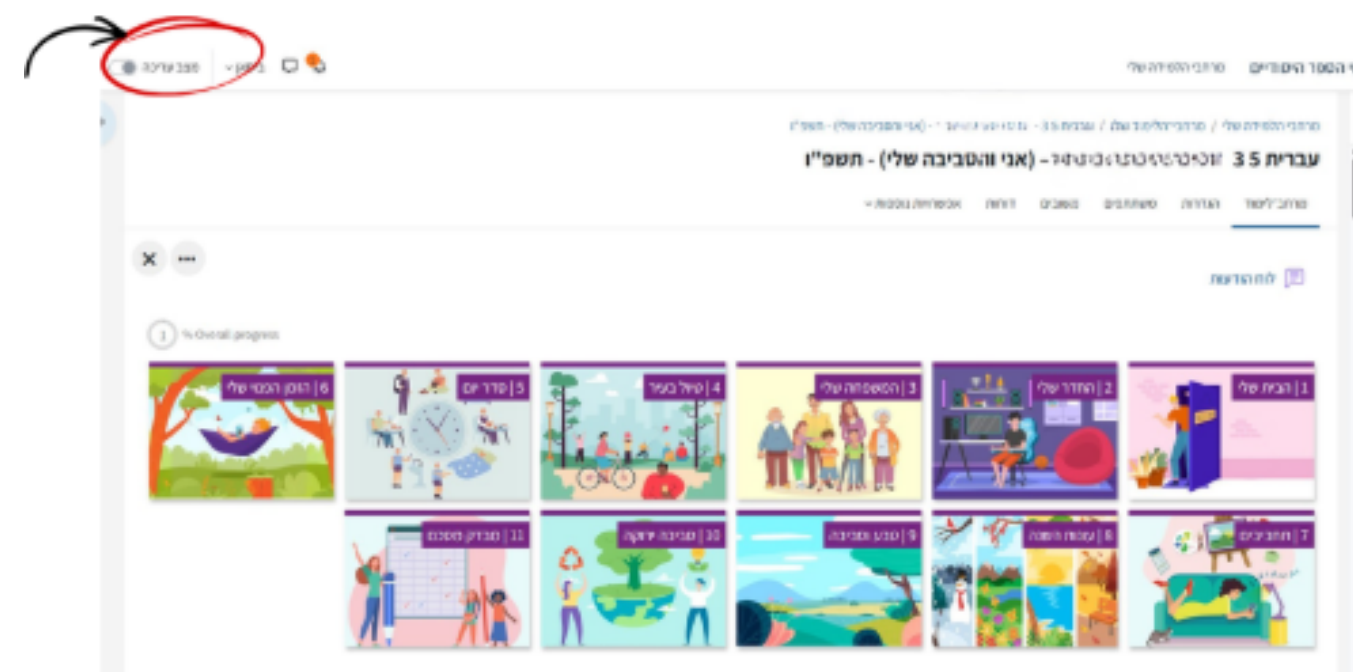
מצב עריכה
בית הספר הדיגיטלי
מרחבי הלמידה שלי

מרחבי הלמידה שלי / מרחבי הלמידה שלי / עברית 3 5 / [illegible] - (אני והסביבה שלי) - תשפ"ו
עברית 3 5 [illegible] - (אני והסביבה שלי) - תשפ"ו

מרחב לימוד
הגדרות
משתתפים
ציונים
דוחות
אפשרויות נוספות

לוח הודעות

% Overall progress

1 | הבית שלי
2 | החדר שלי
3 | המשפחה שלי
4 | טיול בעיר
5 | סדר יום
6 | הזמן הפנוי שלי
7 | תחביבים
8 | עונות השנה
9 | טבע וסביבה
10 | סביבה ירוקה
11 | מבדק מסכם